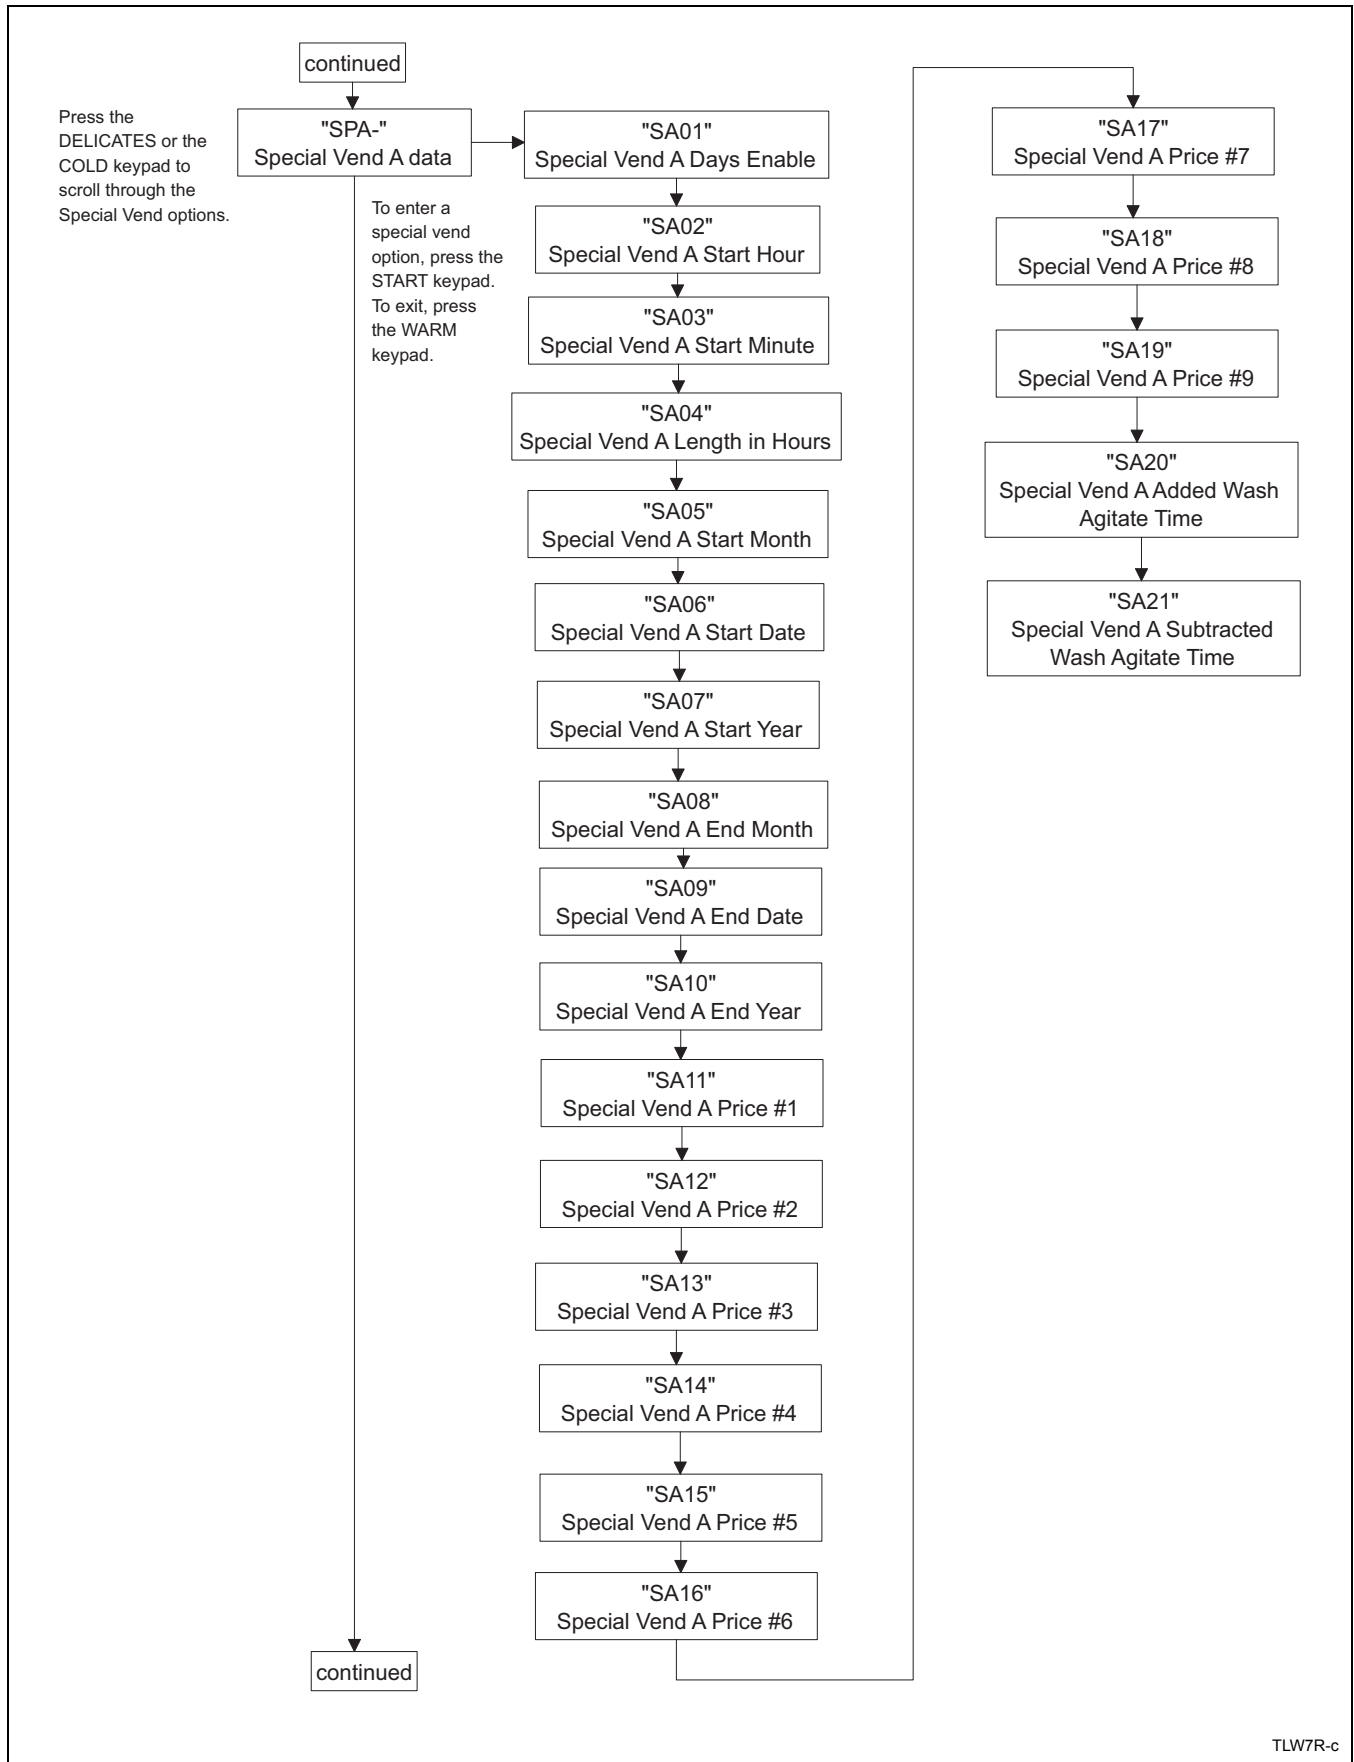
continued

Press the DELICATES or the COLD keypad to scroll through the Special Vend options.

"SPA-"
Special Vend A data

To enter a special vend option, press the START keypad. To exit, press the WARM keypad.

"SA01"
Special Vend A Days Enable

"SA02"
Special Vend A Start Hour

"SA03"
Special Vend A Start Minute

"SA04"
Special Vend A Length in Hours

"SA05"
Special Vend A Start Month

"SA06"
Special Vend A Start Date

"SA07"
Special Vend A Start Year

"SA08"
Special Vend A End Month

"SA09"
Special Vend A End Date

"SA10"
Special Vend A End Year

"SA11"
Special Vend A Price #1

"SA12"
Special Vend A Price #2

"SA13"
Special Vend A Price #3

"SA14"
Special Vend A Price #4

"SA15"
Special Vend A Price #5

"SA16"
Special Vend A Price #6

"SA17"
Special Vend A Price #7

"SA18"
Special Vend A Price #8

"SA19"
Special Vend A Price #9

"SA20"
Special Vend A Added Wash Agitate Time

"SA21"
Special Vend A Subtracted Wash Agitate Time

continued

TLW7R-c